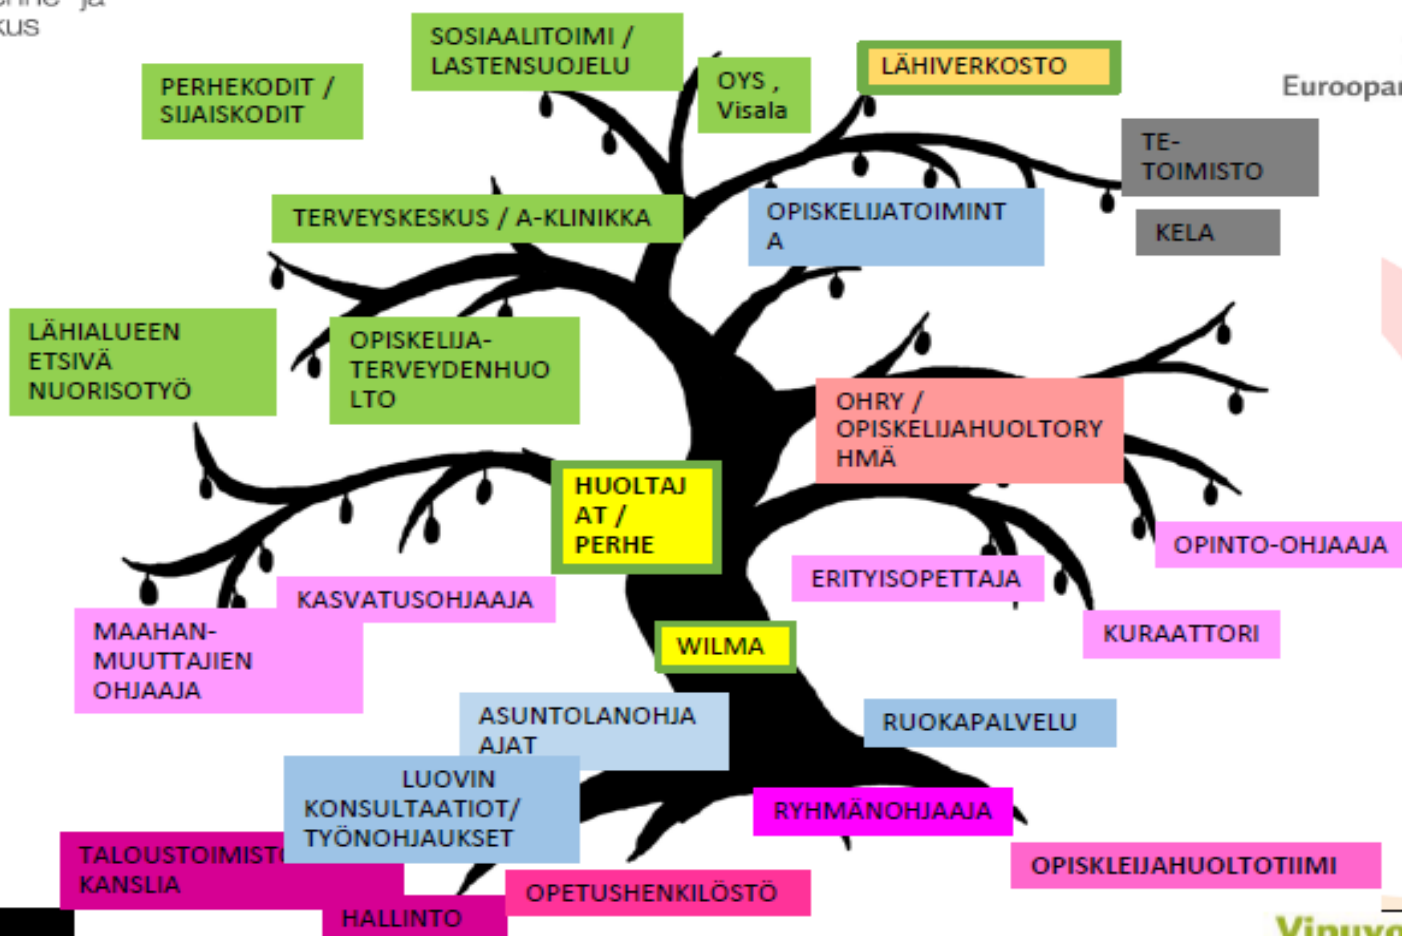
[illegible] ja
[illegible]kus

SOSIAALITOIMI / LASTENSUOJELU

PERHEKODIT / SIJAISKODIT

OYS , Visala

LÄHIVERKOSTO

Euroopa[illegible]

TE-TOIMISTO

KELA

TERVEYSKESKUS / A-KLINIKKA

OPISKELIJATOIMINTA

LÄHIALUEEN ETSIVÄ NUORISOTYÖ

OPISKELIJA-TERVEYDENHUOLTO

OHRY / OPISKELIJAHUOLTORYHMÄ

HUOLTAJAT / PERHE

OPINTO-OHJAAJA

ERITYISOPETTAJA

KASVATUSOHJAAJA

MAAHAN-MUUTTAJIEN OHJAAJA

KURAATTORI

WILMA

ASUNTOLANOHJAAJAT

RUOKAPALVELU

LUOVIN KONSULTAATIOT/ TYÖNOHJAUKSET

RYHMÄNOHJAAJA

TALOUSTOIMISTO KANSLIA

OPISKLEIJAHUOLTOTIIMI

OPETUSHENKILÖSTÖ

HALLINTO

Vinuv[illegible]